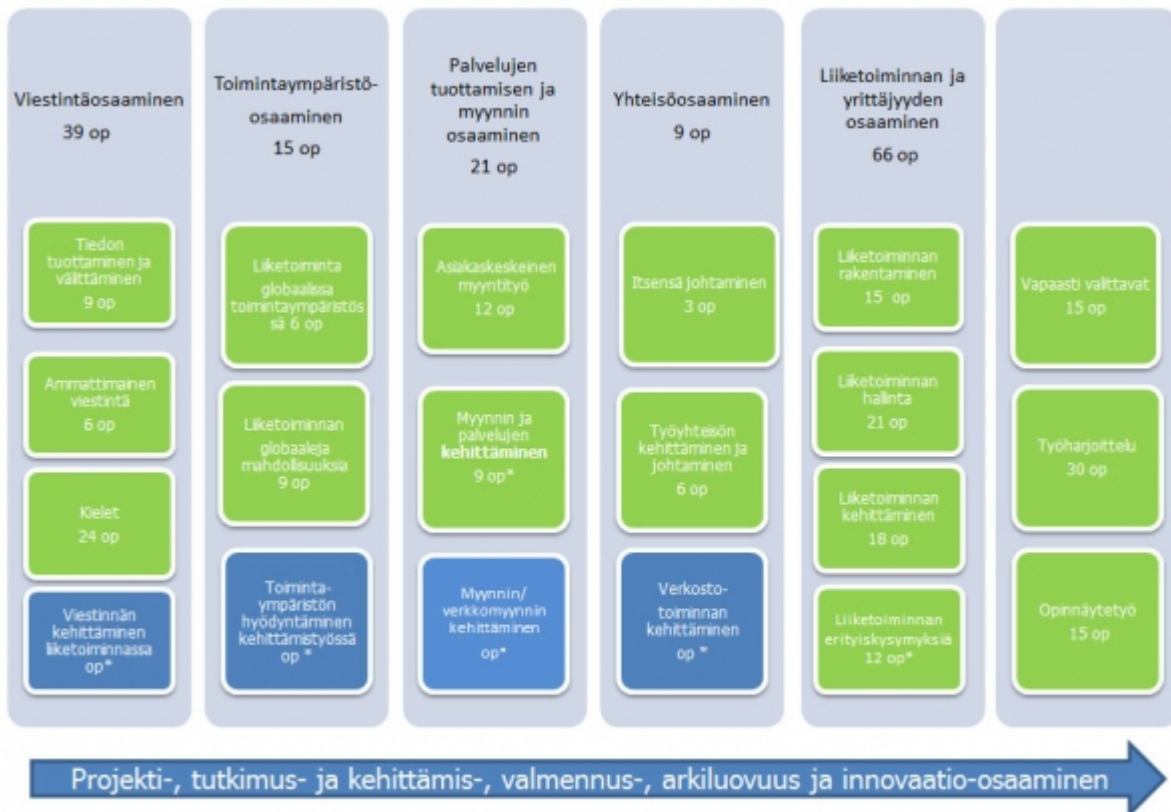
Viestintäosaaminen
39 op

Tiedon tuottaminen ja välittäminen
9 op

Ammattimainen viestintä
6 op

Kielet
24 op

Viestinnän kehittäminen liiketoiminnassa
op*

Toimintaympäristö-osaaminen
15 op

Liiketoiminta globaalissa toimintaympäristössä 6 op

Liiketoiminnan globaaleja mahdollisuuksia
9 op

Toiminta-ympäristön hyödyntäminen kehittämistyössä
op *

Palvelujen tuottamisen ja myynnin osaaminen
21 op

Asiakaskeskeinen myyntityö
12 op

Myynnin ja palvelujen kehittäminen
9 op*

Myynnin/ verkkomyynnin kehittäminen
op*

Yhteisöosaaminen
9 op

Itsensä johtaminen
3 op

Työyhteisön kehittäminen ja johtaminen
6 op

Verkosto-toiminnan kehittäminen
op *

Liiketoiminnan ja yrittäjyyden osaaminen
66 op

Liiketoiminnan rakentaminen
15 op

Liiketoiminnan hallinta
21 op

Liiketoiminnan kehittäminen
18 op

Liiketoiminnan erityiskysymyksiä
12 op*

Vapaasti valittavat
15 op

Työharjoittelu
30 op

Opinnäytetyö
15 op

Projekti-, tutkimus- ja kehittämis-, valmennus-, arkiluovuus ja innovaatio-osaaminen